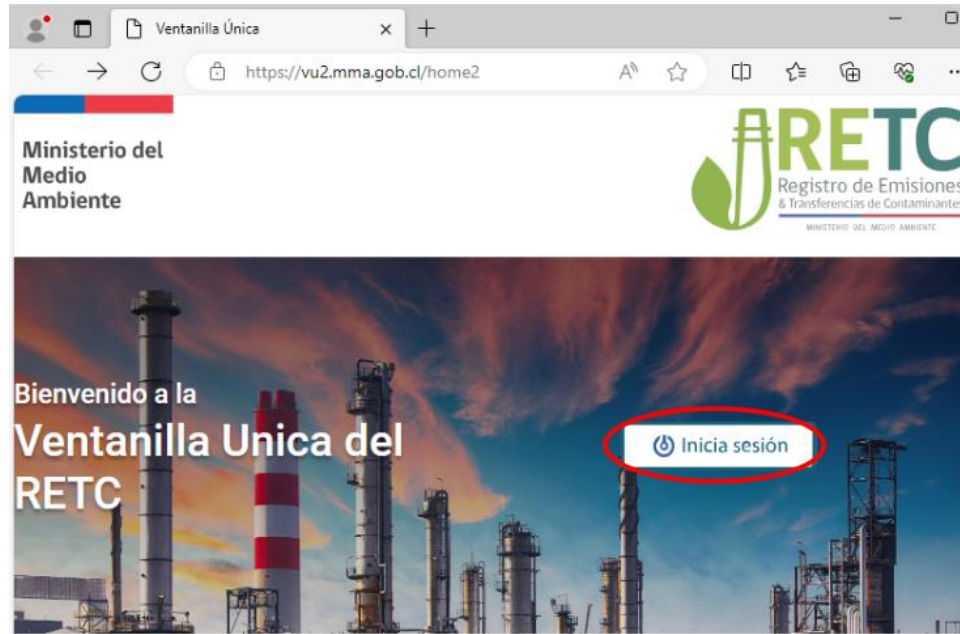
Ventanilla Única

https://vu2.mma.gob.cl/home2

Ministerio del Medio Ambiente

RETC
Registro de Emisiones
& Transferencias de Contaminantes
MINISTERIO DEL MEDIO AMBIENTE

Bienvenido a la
Ventanilla Unica del RETC

Inicia sesión